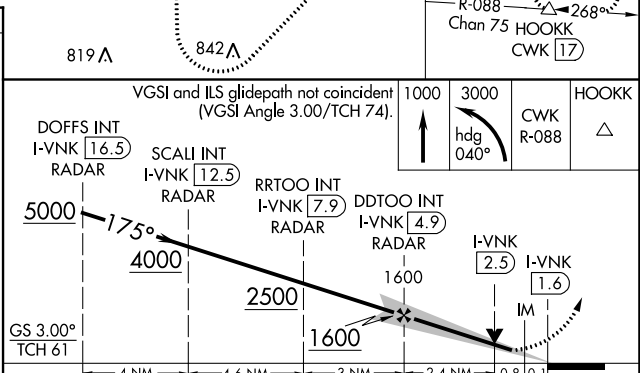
R-088
268°
Chan 75 HOOKK
CWK 17
819
842
VGSI and ILS glidepath not coincident (VGSI Angle 3.00/TCH 74).
1000
3000
hdg 040°
CWK R-088
HOOKK
DOFFS INT I-VNK 16.5 RADAR
SCALI INT I-VNK 12.5 RADAR
RRTOO INT I-VNK 7.9 RADAR
DDTOO INT I-VNK 4.9 RADAR
5000
175°
4000
2500
1600
1600
I-VNK 2.5
I-VNK 1.6
IM
GS 3.00° TCH 61
4 NM
4.6 NM
3 NM
2.4 NM
0.8
0.1